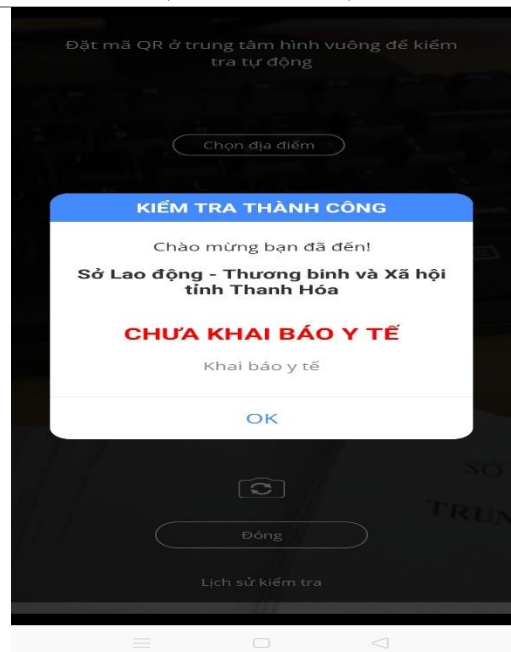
Đặt mã QR ở trung tâm hình vuông để kiểm tra tự động

Chọn địa điểm

KIỂM TRA THÀNH CÔNG

Chào mừng bạn đã đến!

Sở Lao động - Thương binh và Xã hội tỉnh Thanh Hóa

CHƯA KHAI BÁO Y TẾ

Khai báo y tế

OK

SỞ

TRUN

Đóng

Lịch sử kiểm tra